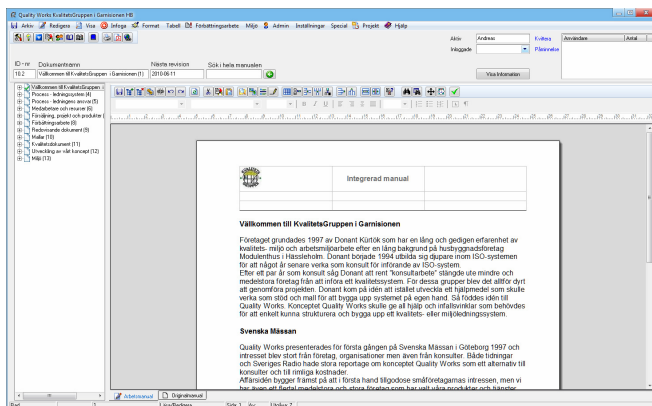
Quality Works KvalitetsGruppen i Garnisionen HB

Arkiv Redigera Visa Infoga Format Tabell Förbättringsarbete Miljö Admin Inställningar Special Projekt Hjälp

Aktiv Andreas Kvittera Användare Antal
Inloggade Påminnelse

ID - nr Dokumentnamn Nästa revision Sök i hela manualen
10.2 Välkommen till KvalitetsGruppen i Garnisionen (1) 2010-06-11

Visa Information

Välkommen till KvalitetsGruppen i
Process - ledningssystem (4)
Process - ledningens ansvar (5)
Medarbetare och resurser (6)
Försäljning, projekt och produktion (
Förbättringsarbete (8)
Redovisande dokument (9)
Mallar (10)
Kvalitetsdokument (11)
Utveckling av vårt koncept (12)
Miljö (13)

| | Integrerad manual | |
|---|---|---|
| | | |

Välkommen till KvalitetsGruppen i Garnisionen

Företaget grundades 1997 av Donant Kürtök som har en lång och gedigen erfarenhet av kvalitets- miljö och arbetsmiljöarbete efter en lång bakgrund på husbyggnadsföretag Modulenthus i Hässleholm. Donant började 1994 utbilda sig djupare inom ISO-systemen för att något år senare verka som konsult för införande av ISO-system.
Efter ett par år som konsult såg Donant att rent "konsultarbete" stängde ute mindre och medelstora företag från att införa ett kvalitetssystem. För dessa grupper blev det alltför dyrt att genomföra projekten. Donant kom på idén att istället utveckla ett hjälpmedel som skulle verka som stöd och mall för att bygga upp systemet på egen hand. Så föddes idén till Quality Works. Konceptet Quality Works skulle ge all hjälp och infallsvinklar som behövdes för att enkelt kunna strukturera och bygga upp ett kvalitets- eller miljöledningssystem.

Svenska Mässan

Quality Works presenterades för första gången på Svenska Mässan i Göteborg 1997 och intresset blev stort från företag, organisationer men även från konsulter. Både tidningar och Sveriges Radio hade stora reportage om konceptet Quality Works som ett alternativ till konsulter och till rimliga kostnader.
Affärsidén bygger främst på att i första hand tillgodose småföretagarnas intressen, men vi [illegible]

Arbetsmanual Originalmanual
Rad Sida 1 Av